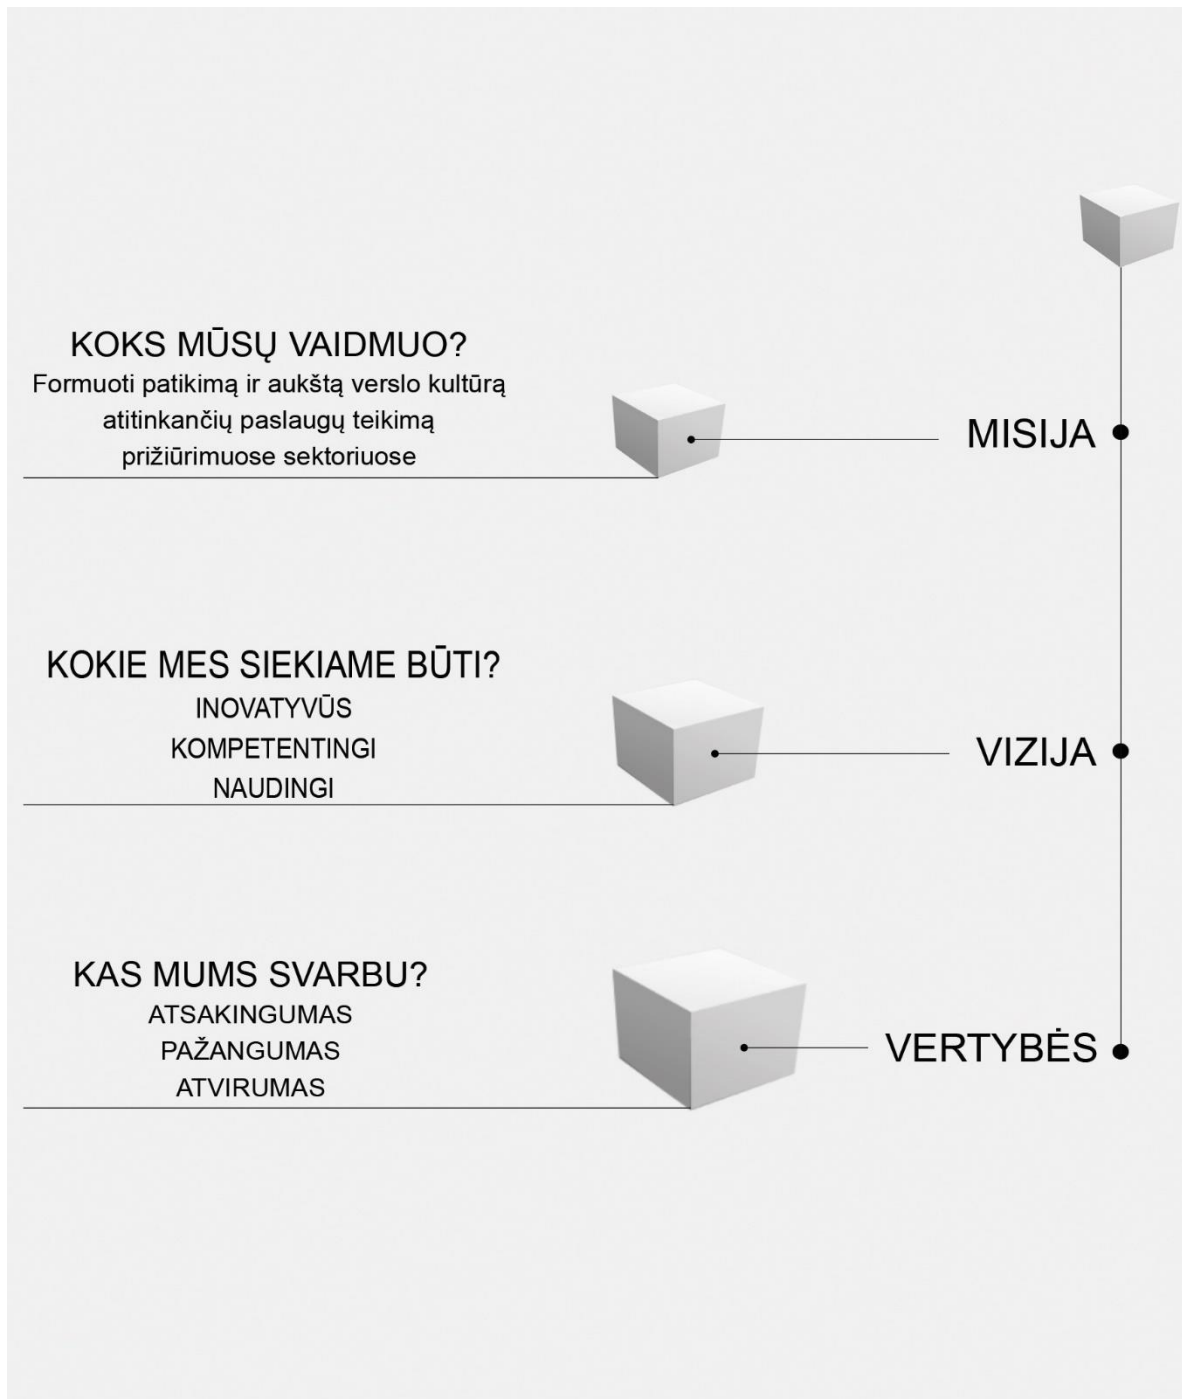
KOKS MŪSŲ VAIDMUO?
Formuoti patikimą ir aukštą verslo kultūrą atitinkančių paslaugų teikimą prižiūrimuose sektoriuose

MISIJA

KOKIE MES SIEKIAME BŪTI?
INOVATYVŪS
KOMPETENTINGI
NAUDINGI

VIZIJA

KAS MUMS SVARBU?
ATSAKINGUMAS
PAŽANGUMAS
ATVIRUMAS

VERTYBĖS